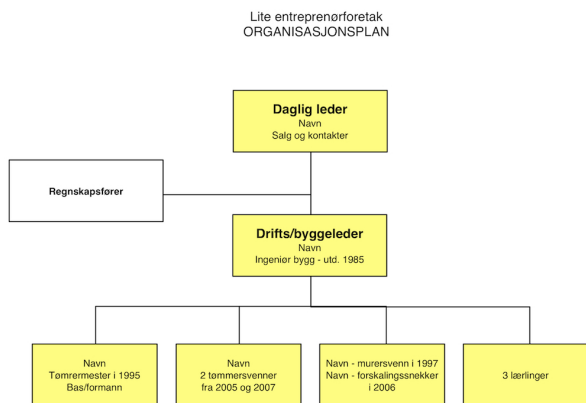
Lite entreprenørforetak
ORGANISASJONSPLAN

Daglig leder
Navn
Salg og kontakter

Regnskapsfører

Drifts/byggeleder
Navn
Ingeniør bygg - utd. 1985

Navn
Tømrermester i 1995
Bas/formann

Navn
2 tømmersvenner
fra 2005 og 2007

Navn - murersvenn i 1997
Navn - forskalingssnekker i 2006

3 lærlinger